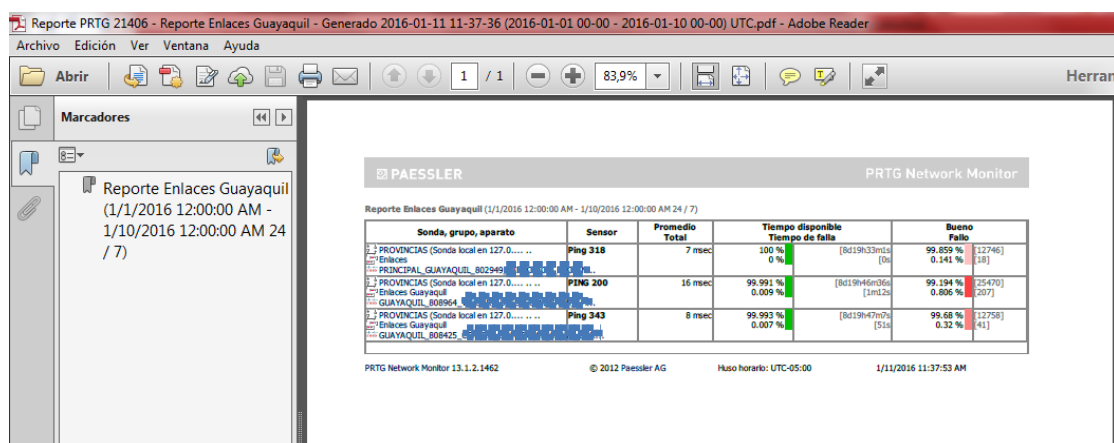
Reporte PRTG 21406 - Reporte Enlaces Guayaquil - Generado 2016-01-11 11-37-36 (2016-01-01 00-00 - 2016-01-10 00-00) UTC.pdf - Adobe Reader

Archivo Edición Ver Ventana Ayuda

Abrir 1 / 1 83,9% Herran

Marcadores

Reporte Enlaces Guayaquil (1/1/2016 12:00:00 AM - 1/10/2016 12:00:00 AM 24 / 7)

PAESSLER PRTG Network Monitor

Reporte Enlaces Guayaquil (1/1/2016 12:00:00 AM - 1/10/2016 12:00:00 AM 24 / 7)

| Sonda, grupo, aparato | Sensor | Promedio Total | Tiempo disponible Tiempo de falla | | Bueno Fallo | |
|---|---|---|---|---|---|---|
| PROVINCIAS (Sonda local en 127.0.... .. Enlaces PRINCIPAL_GUAYAQUIL_802949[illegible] | Ping 318 | 7 msec | 100 % 0 % | [8d19h33m1s [0s | 99.859 % 0.141 % | [12746] [18] |
| PROVINCIAS (Sonda local en 127.0.... .. Enlaces Guayaquil GUAYAQUIL_808964_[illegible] | PING 200 | 16 msec | 99.991 % 0.009 % | [8d19h46m06s [1m12s | 99.194 % 0.806 % | [25470] [207] |
| PROVINCIAS (Sonda local en 127.0.... .. Enlaces Guayaquil GUAYAQUIL_808425_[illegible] | Ping 343 | 8 msec | 99.993 % 0.007 % | [8d19h47m7s [51s | 99.68 % 0.32 % | [12758] [41] |

PRTG Network Monitor 13.1.2.1462 © 2012 Paessler AG Huso horario: UTC-05:00 1/11/2016 11:37:53 AM